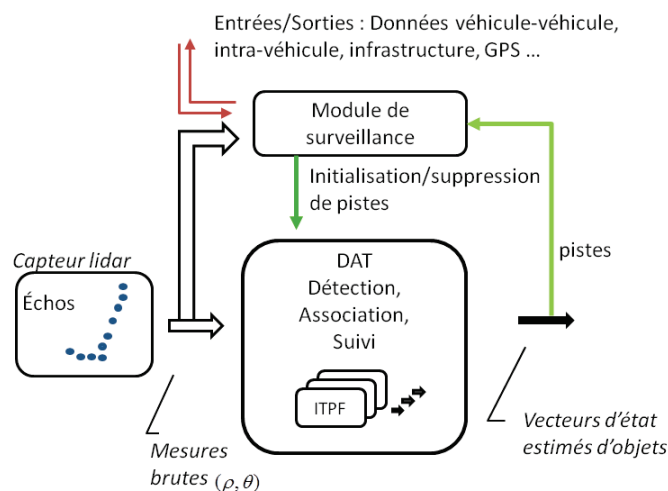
Entrées/Sorties : Données véhicule-véhicule, intra-véhicule, infrastructure, GPS ...

Module de surveillance

Initialisation/suppression de pistes

pistes

Capteur lidar

Échos

DAT
Détection,
Association,
Suivi

ITPF

Mesures brutes $(\rho, \theta)$

Vecteurs d'état estimés d'objets